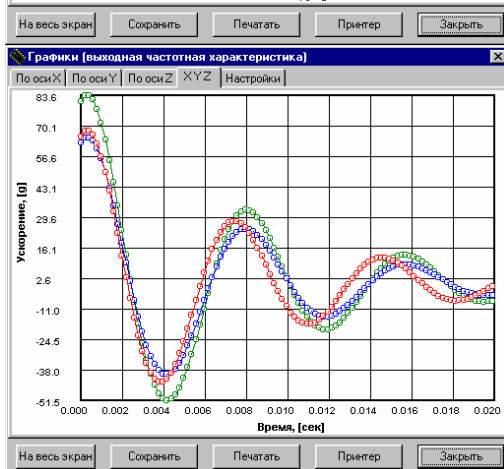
На весь экран Сохранить Печатать Принтер Закрыть

Графики (выходная частотная характеристика)

По оси X | По оси Y | По оси Z | XYZ | Настройки

83.6
70.1
56.6
43.1
29.6
16.1
2.6
-11.0
-24.5
-38.0
-51.5

Ускорение, [g]

0.000 0.002 0.004 0.006 0.008 0.010 0.012 0.014 0.016 0.018 0.020

Время, [сек]

На весь экран Сохранить Печатать Принтер Закрыть